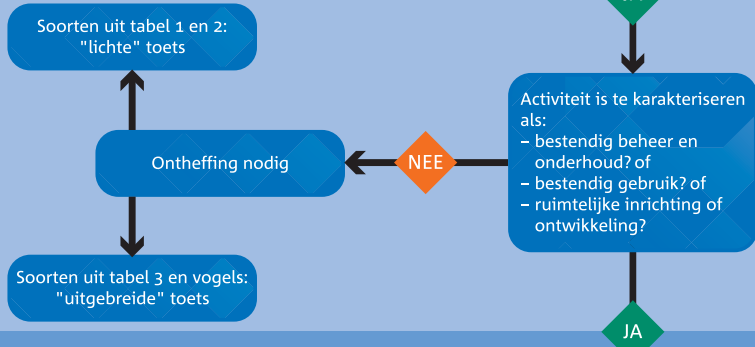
Soorten uit tabel 1 en 2:
"lichte" toets

Ontheffing nodig

Soorten uit tabel 3 en vogels:
"uitgebreide" toets

NEE

Activiteit is te karakteriseren als:
– bestendig beheer en onderhoud? of
– bestendig gebruik? of
– ruimtelijke inrichting of ontwikkeling?

JA